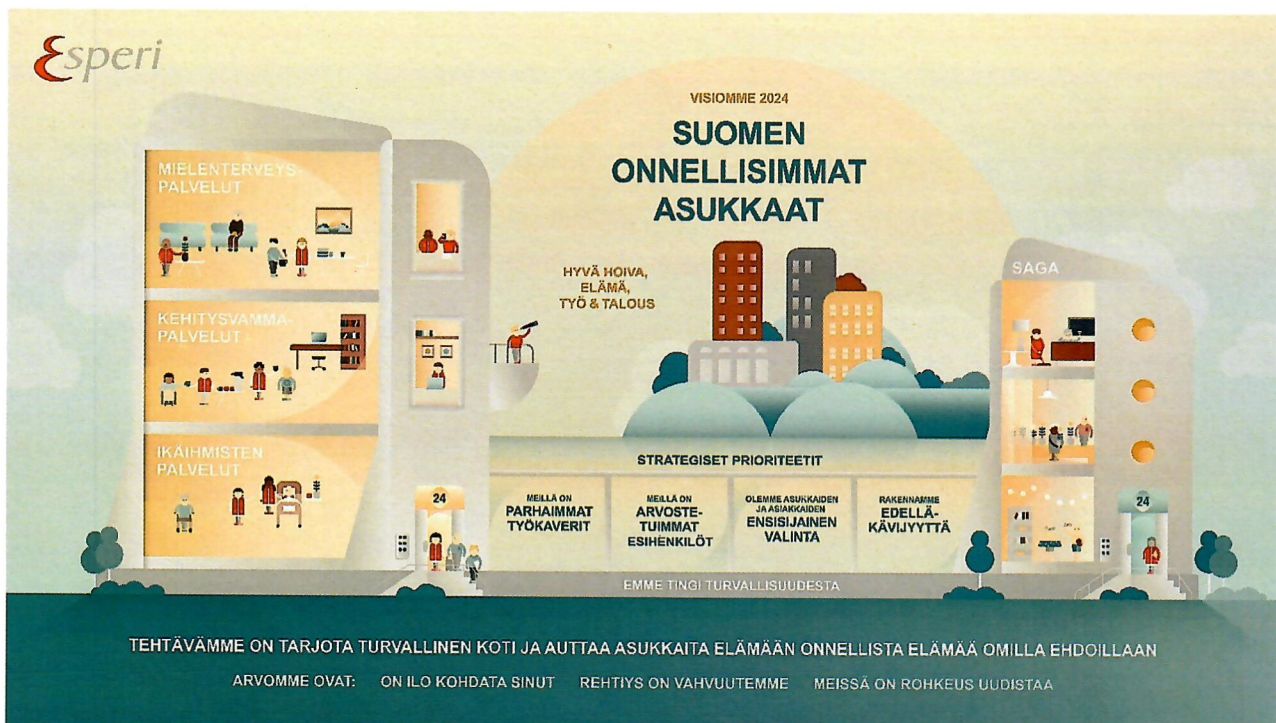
Esperi

VISIOMME 2024

SUOMEN ONNELLISIMMAT ASUKKAAT

HYVÄ HOIVA, ELÄMÄ, TYÖ & TALOUS

MIELENTERVEYSPALVELUT

KEHITYSVAMMAPALVELUT

IKÄIHMISTEN PALVELUT

SAGA

24

24

STRATEGISET PRIORITEETIT

| MEILLÄ ON PARHAIMMAT TYÖKAVERIT | MEILLÄ ON ARVOSTETUIMMAT ESIHENKILÖT | OLEMME ASUKKAIDEN JA ASIAKKAIDEN ENSISIJAINEN VALINTA | RAKENNAMME EDELLÄKÄVIJYYTTÄ |
|---|---|---|---|

EMME TINGI TURVALLISUUDESTA

TEHTÄVÄMME ON TARJOTA TURVALLINEN KOTI JA AUTTAA ASUKKAITA ELÄMÄÄN ONNELLISTA ELÄMÄÄ OMILLA EHDOILLAAN

ARVOMME OVAT: ON ILO KOHDATA SINUT REHTIYS ON VAHVUUTEMME MEISSÄ ON ROHKEUS UUDISTAA